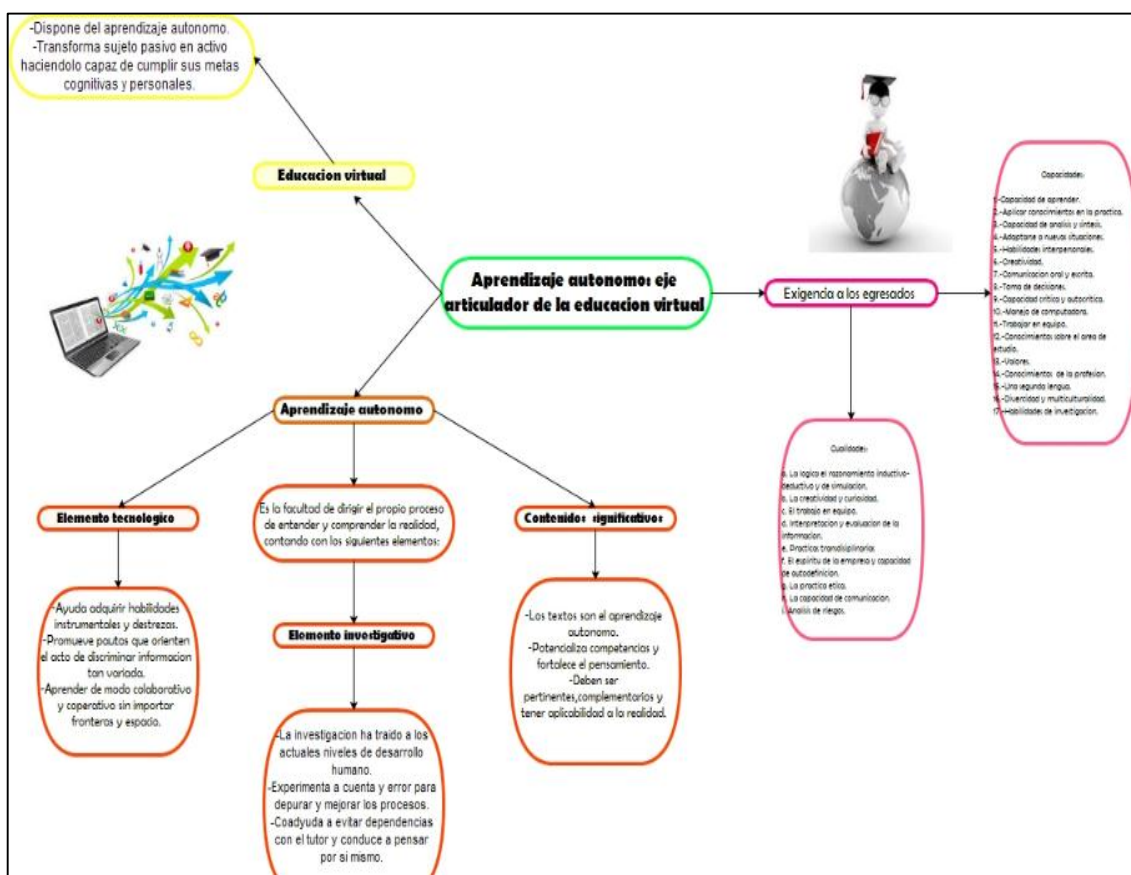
-Dispone del aprendizaje autonomo.
-Transforma sujeto pasivo en activo haciendolo capaz de cumplir sus metas cognitivas y personales.

Educacion virtual

Aprendizaje autonomo: eje articulador de la educacion virtual

Exigencia a los egresados

Capacidades:

1.-Capacidad de aprender.
2.-Aplicar conocimientos en la practica.
3.-Capacidad de analisis y sintesis.
4.-Adaptarse a nuevas situaciones.
5.-Habilidades interpersonales.
6.-Creatividad.
7.-Comunicacion oral y escrita.
8.-Toma de decisiones.
9.-Capacidad critica y autocritica.
10.-Manejo de computadora.
11.-Trabajar en equipo.
12.-Conocimientos sobre el area de estudio.
13.-Valores.
14.-Conocimientos de la profesion.
15.-Una segunda lengua.
16.-Diversidad y multiculturalidad.
17.-Habilidades de investigacion.

Cualidades:

a. La logica el razonamiento inductivo-deductivo y de simulacion.
b. La creatividad y curiosidad.
c. El trabajo en equipo.
d. Interpretacion y evaluacion de la informacion.
e. Practica transdisiplinaria.
f. El espiritu de la empresa y capacidad de autodefinicion.
g. La practica etica.
h. La capacidad de comunicacion.
i. Analisis de riesgos.

Aprendizaje autonomo

Elemento tecnologico

Es la facultad de dirigir el propio proceso de entender y comprender la realidad, contando con los siguientes elementos:

Contenidos significativos

-Ayuda adquirir habilidades instrumentales y destrezas.
-Promueve pautas que orienten el acto de discriminar informacion tan variada.
-Aprender de modo colaborativo y coperativo sin importar fronteras y espacio.

Elemento investigativo

-Los textos son el aprendizaje autonomo.
-Potencializa competencias y fortalece el pensamiento.
-Deben ser pertinentes,complementarios y tener aplicabilidad a la realidad.

-La investigacion ha traido a los actuales niveles de desarrollo humano.
-Experimenta a cuenta y error para depurar y mejorar los procesos.
-Coadyuda a evitar dependencias con el tutor y conduce a pensar por si mismo.